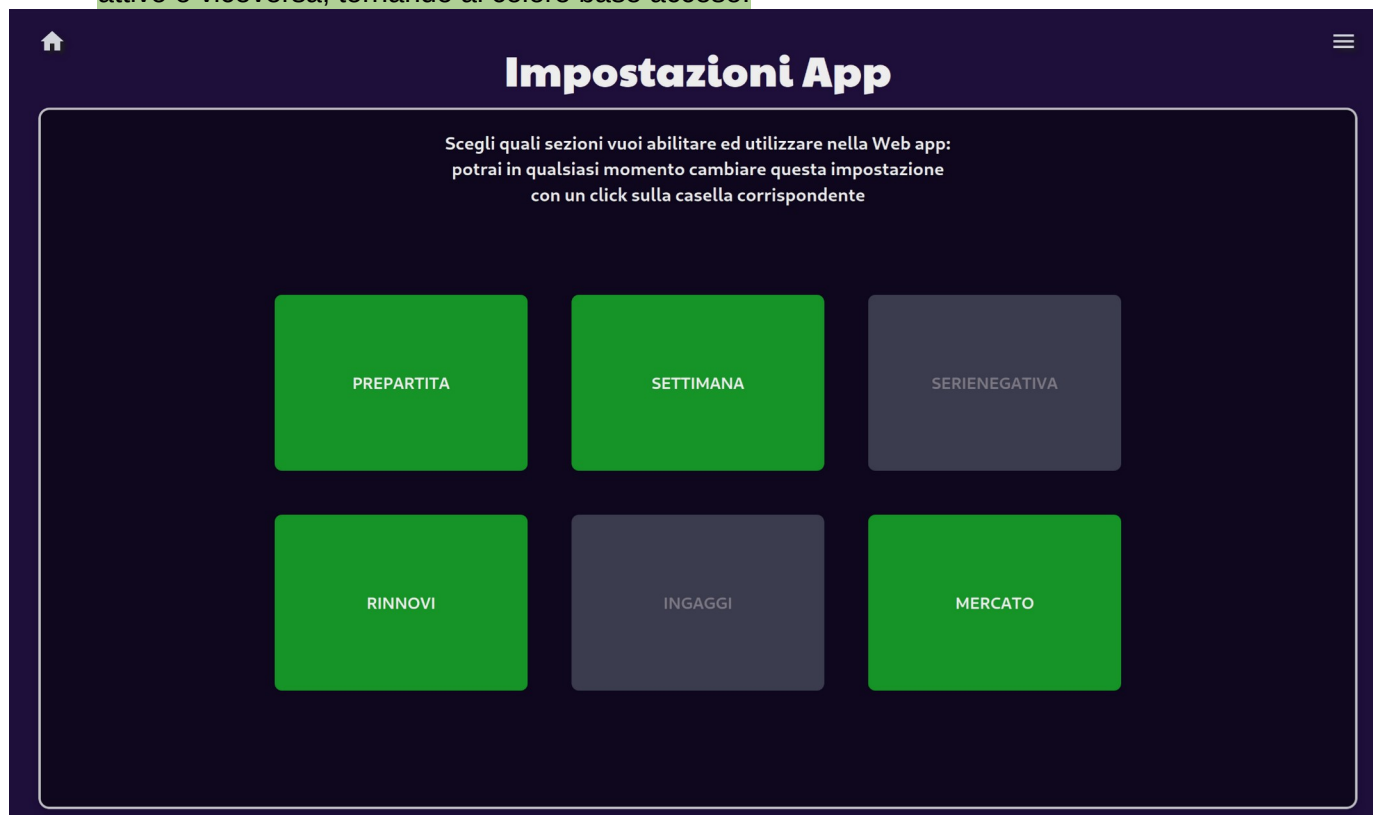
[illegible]

Impostazioni App

Scegli quali sezioni vuoi abilitare ed utilizzare nella Web app: potrai in qualsiasi momento cambiare questa impostazione con un click sulla casella corrispondente

PREPARTITA

SETTIMANA

SERIENEGATIVA

RINNOVI

INGAGGI

MERCATO